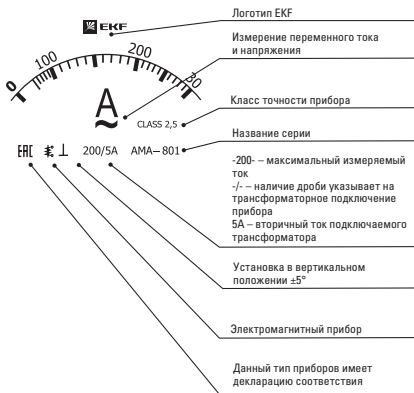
EKF

0 100 200 30

A
~

CLASS 2,5

EAC 200/5A AMA–801

Логотип EKF

Измерение переменного тока и напряжения

Класс точности прибора

Название серии

-200- – максимальный измеряемый ток
-/- – наличие дроби указывает на трансформаторное подключение прибора
5A – вторичный ток подключаемого трансформатора

Установка в вертикальном положении ±5°

Электромагнитный прибор

Данный тип приборов имеет декларацию соответствия